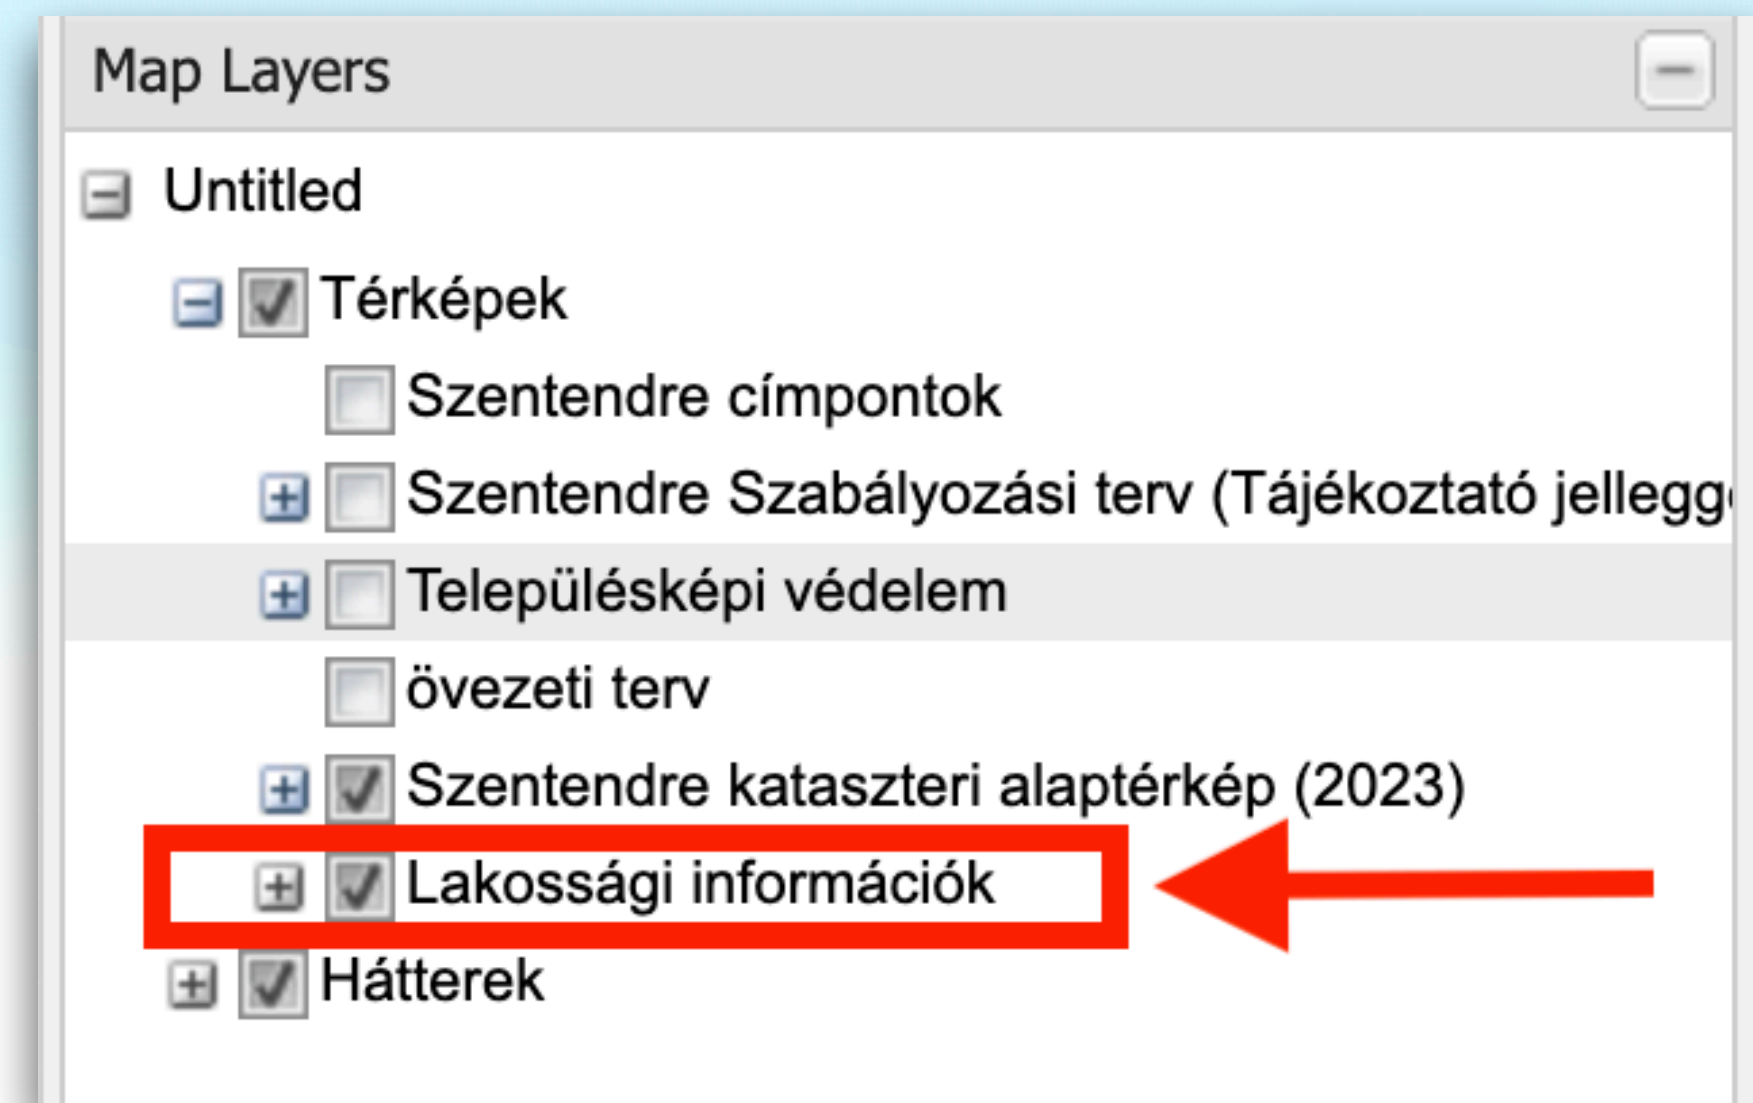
Map Layers

Untitled

Térképek

Szentendre címpontok

Szentendre Szabályozási terv (Tájékoztató jellegg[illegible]

Településképi védelem

övezeti terv

Szentendre kataszteri alaptérkép (2023)

Lakossági információk

Hátterek